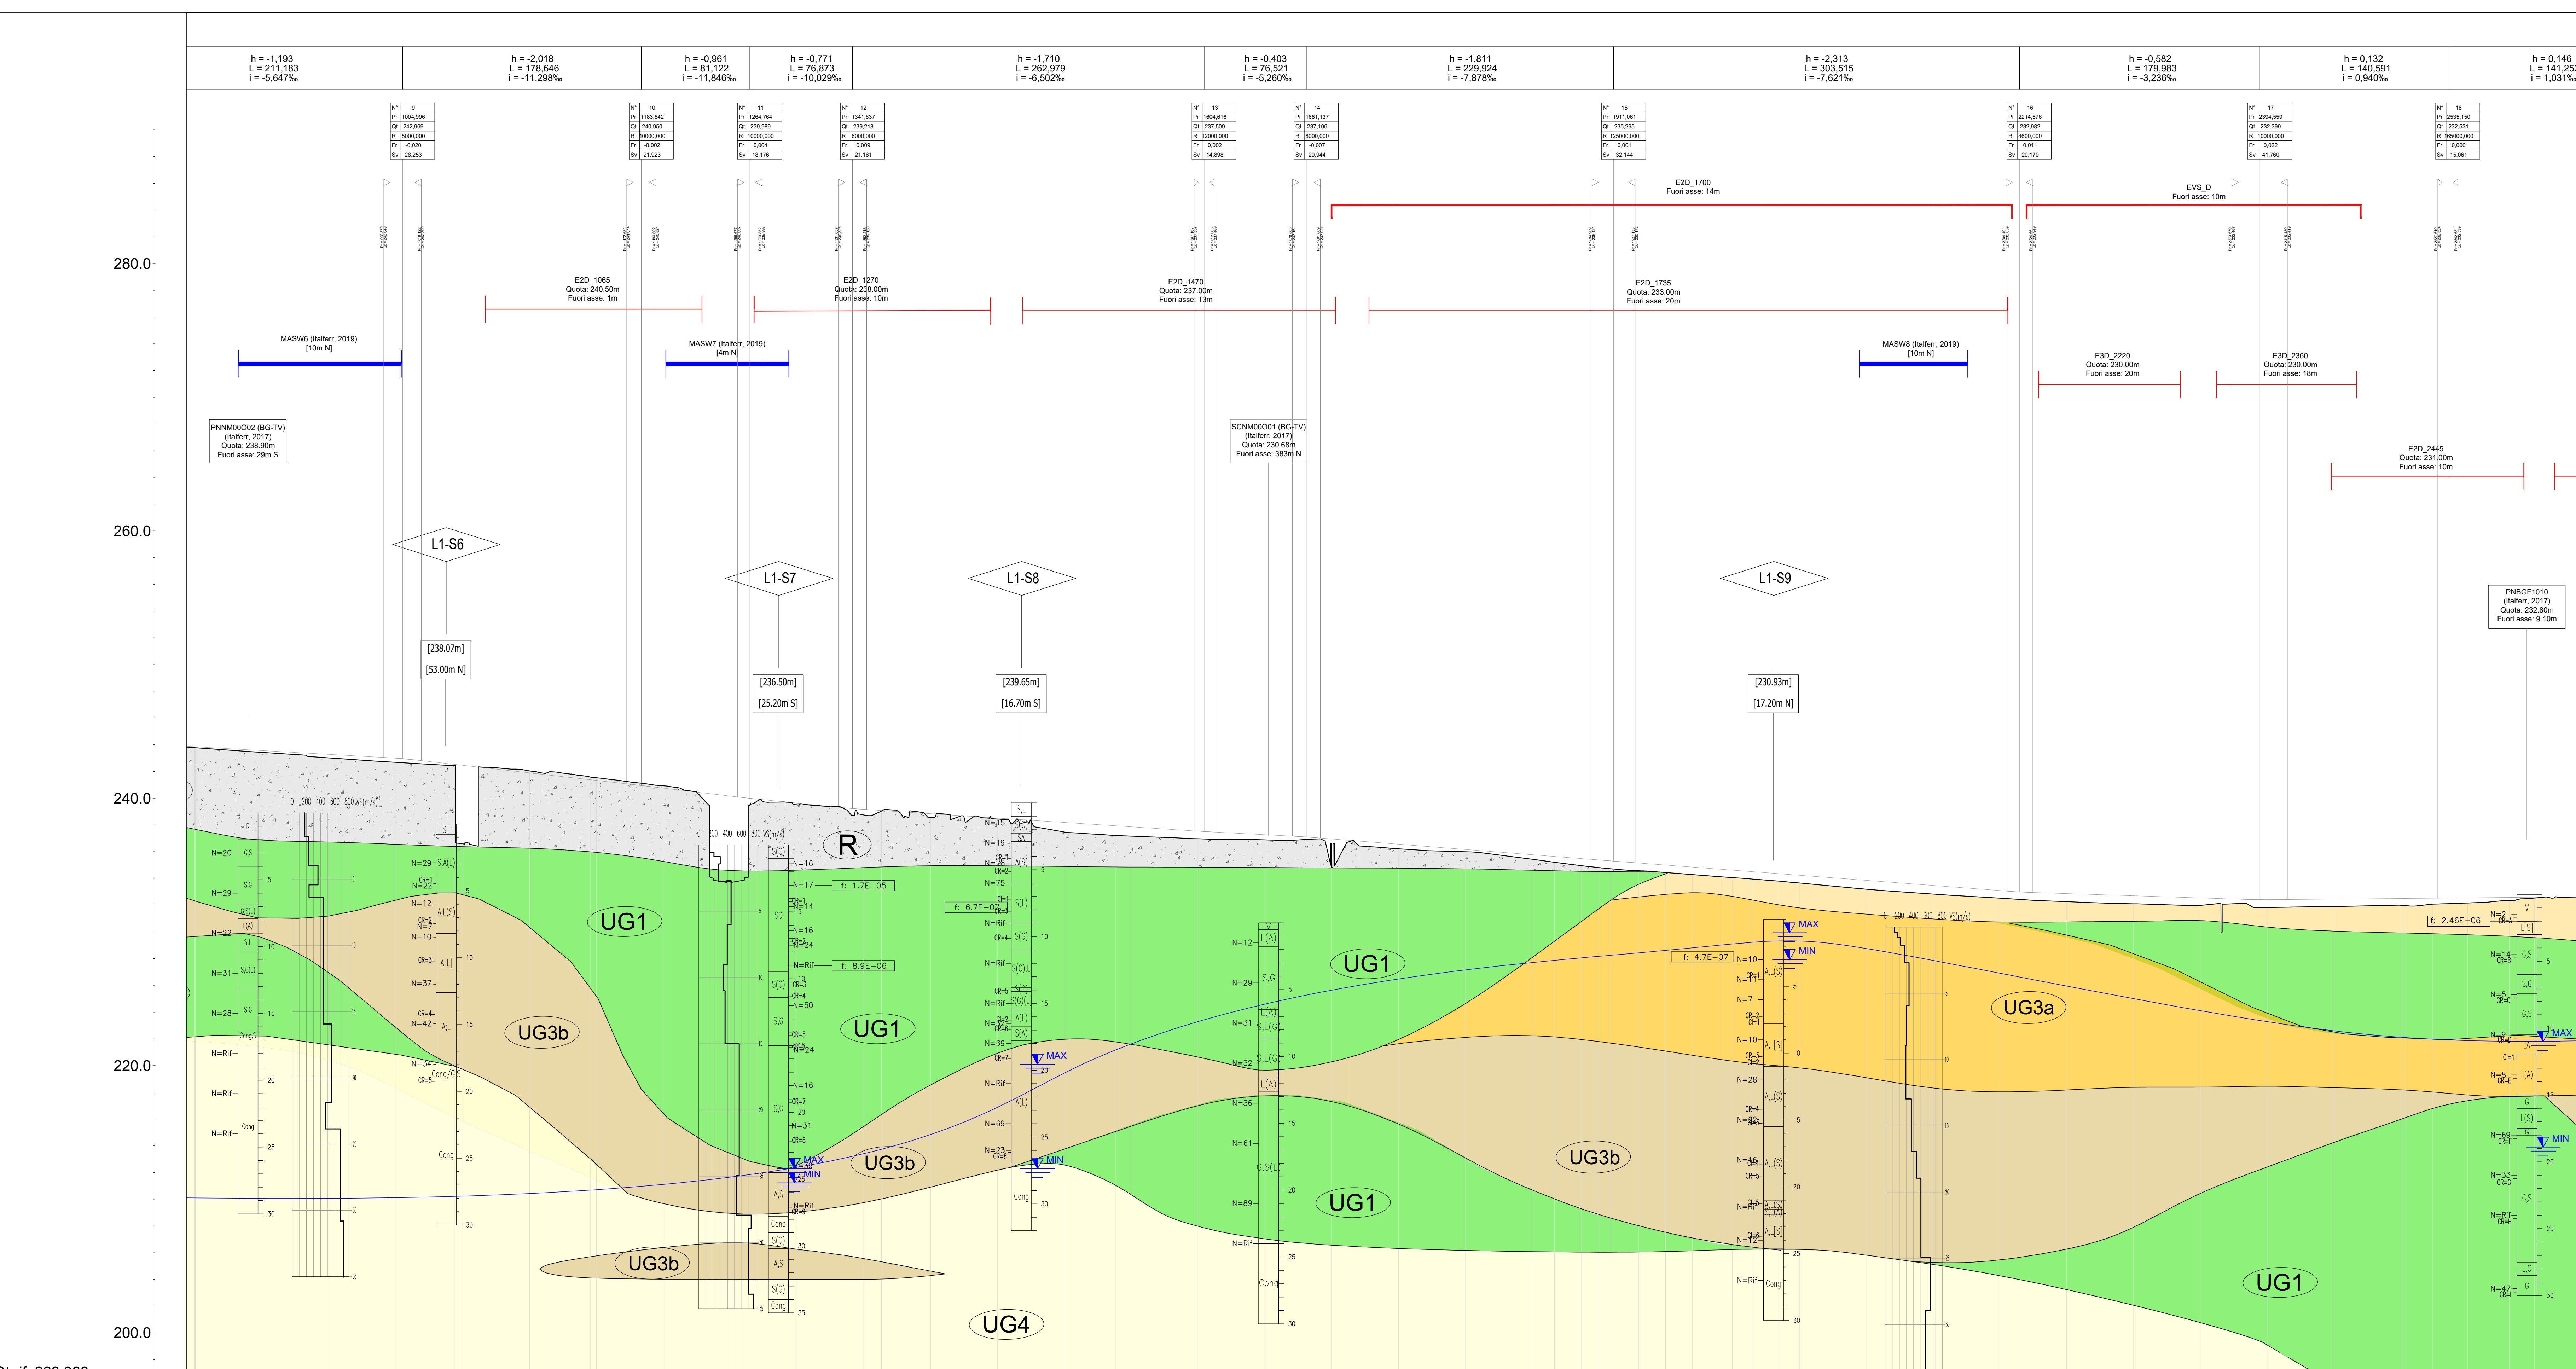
h = -1,193
L = 211,183
i = -5,647‰

h = -2,018
L = 178,646
i = -11,298‰

h = -0,961
L = 81,122
i = -11,846‰

h = -0,771
L = 76,873
i = -10,029‰

h = -1,710
L = 262,979
i = -6,502‰

h = -0,403
L = 76,521
i = -5,260‰

h = -1,811
L = 229,924
i = -7,878‰

h = -2,313
L = 303,515
i = -7,621‰

h = -0,582
L = 179,983
i = -3,236‰

h = 0,132
L = 140,591
i = 0,940‰

h = 0,146
L = 141,25
i = 1,031‰

| N° | 9 |
|---|---|
| Pr | 1004,996 |
| Qt | 242,969 |
| R | 5000,000 |
| Fr | -0,020 |
| Sv | 28,253 |

| N° | 10 |
|---|---|
| Pr | 1183,642 |
| Qt | 240,950 |
| R | 40000,000 |
| Fr | -0,002 |
| Sv | 21,923 |

| N° | 11 |
|---|---|
| Pr | 1264,764 |
| Qt | 239,989 |
| R | 10000,000 |
| Fr | 0,004 |
| Sv | 18,176 |

| N° | 12 |
|---|---|
| Pr | 1341,637 |
| Qt | 239,218 |
| R | 6000,000 |
| Fr | 0,009 |
| Sv | 21,161 |

| N° | 13 |
|---|---|
| Pr | 1604,616 |
| Qt | 237,509 |
| R | 12000,000 |
| Fr | 0,002 |
| Sv | 14,898 |

| N° | 14 |
|---|---|
| Pr | 1681,137 |
| Qt | 237,106 |
| R | 8000,000 |
| Fr | -0,007 |
| Sv | 20,944 |

| N° | 15 |
|---|---|
| Pr | 1911,061 |
| Qt | 235,295 |
| R | 25000,000 |
| Fr | 0,001 |
| Sv | 32,144 |

| N° | 16 |
|---|---|
| Pr | 2214,576 |
| Qt | 232,982 |
| R | 4600,000 |
| Fr | 0,011 |
| Sv | 20,170 |

| N° | 17 |
|---|---|
| Pr | 2394,559 |
| Qt | 232,399 |
| R | 10000,000 |
| Fr | 0,022 |
| Sv | 41,760 |

| N° | 18 |
|---|---|
| Pr | 2535,150 |
| Qt | 232,531 |
| R | 65000,000 |
| Fr | 0,000 |
| Sv | 15,061 |

E2D_1700
Fuori asse: 14m

EVS_D
Fuori asse: 10m

280.0

E2D_1065
Quota: 240.50m
Fuori asse: 1m

E2D_1270
Quota: 238.00m
Fuori asse: 10m

E2D_1470
Quota: 237.00m
Fuori asse: 13m

E2D_1735
Quota: 233.00m
Fuori asse: 20m

MASW6 (Italferr, 2019)
[10m N]

MASW7 (Italferr, 2019)
[4m N]

MASW8 (Italferr, 2019)
[10m N]

E3D_2220
Quota: 230.00m
Fuori asse: 20m

E3D_2360
Quota: 230.00m
Fuori asse: 18m

PNNM00O02 (BG-TV)
(Italferr, 2017)
Quota: 238.90m
Fuori asse: 29m S

SCNM00O01 (BG-TV)
(Italferr, 2017)
Quota: 230.68m
Fuori asse: 383m N

E2D_2445
Quota: 231.00m
Fuori asse: 10m

260.0

L1-S6

L1-S7

L1-S8

L1-S9

PNBGF1010
(Italferr, 2017)
Quota: 232.80m
Fuori asse: 9.10m

[238.07m]
[53.00m N]

[236.50m]
[25.20m S]

[239.65m]
[16.70m S]

[230.93m]
[17.20m N]

240.0

R

UG1

UG3b

UG1

UG3b

UG1

UG3a

UG3b

UG1

UG3b

UG1

UG4

220.0

200.0

f: 1.7E-05
f: 6.7E-07
f: 8.9E-06
f: 4.7E-07
f: 2.46E-06

MAX
MIN
MAX
MIN
MAX
MIN
MAX
MIN

0 200 400 600 800 VS(m/s)